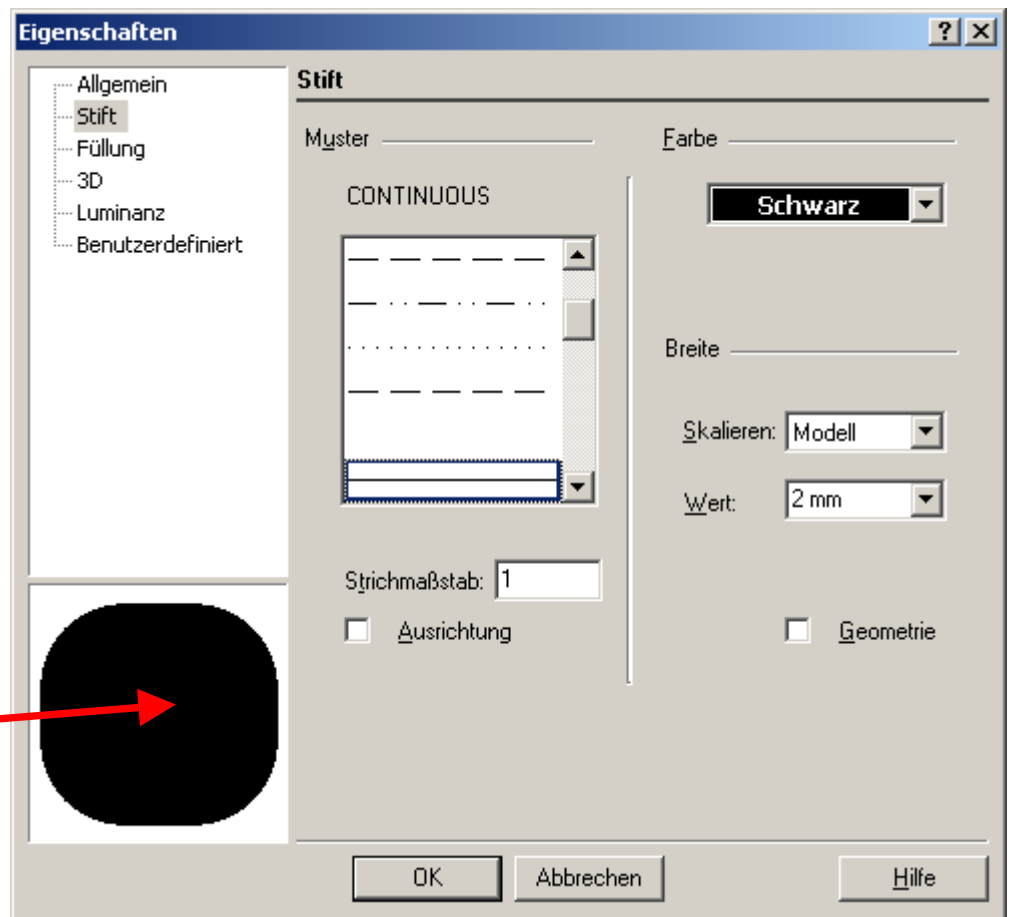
Eigenschaften

?

Allgemein
Stift
Füllung
3D
Luminanz
Benutzerdefiniert

Stift

Muster

CONTINUOUS

Strichmaßstab: 1

Ausrichtung

Farbe

Schwarz

Breite

Skalieren: Modell

Wert: 2 mm

Geometrie

OK

Abbrechen

Hilfe